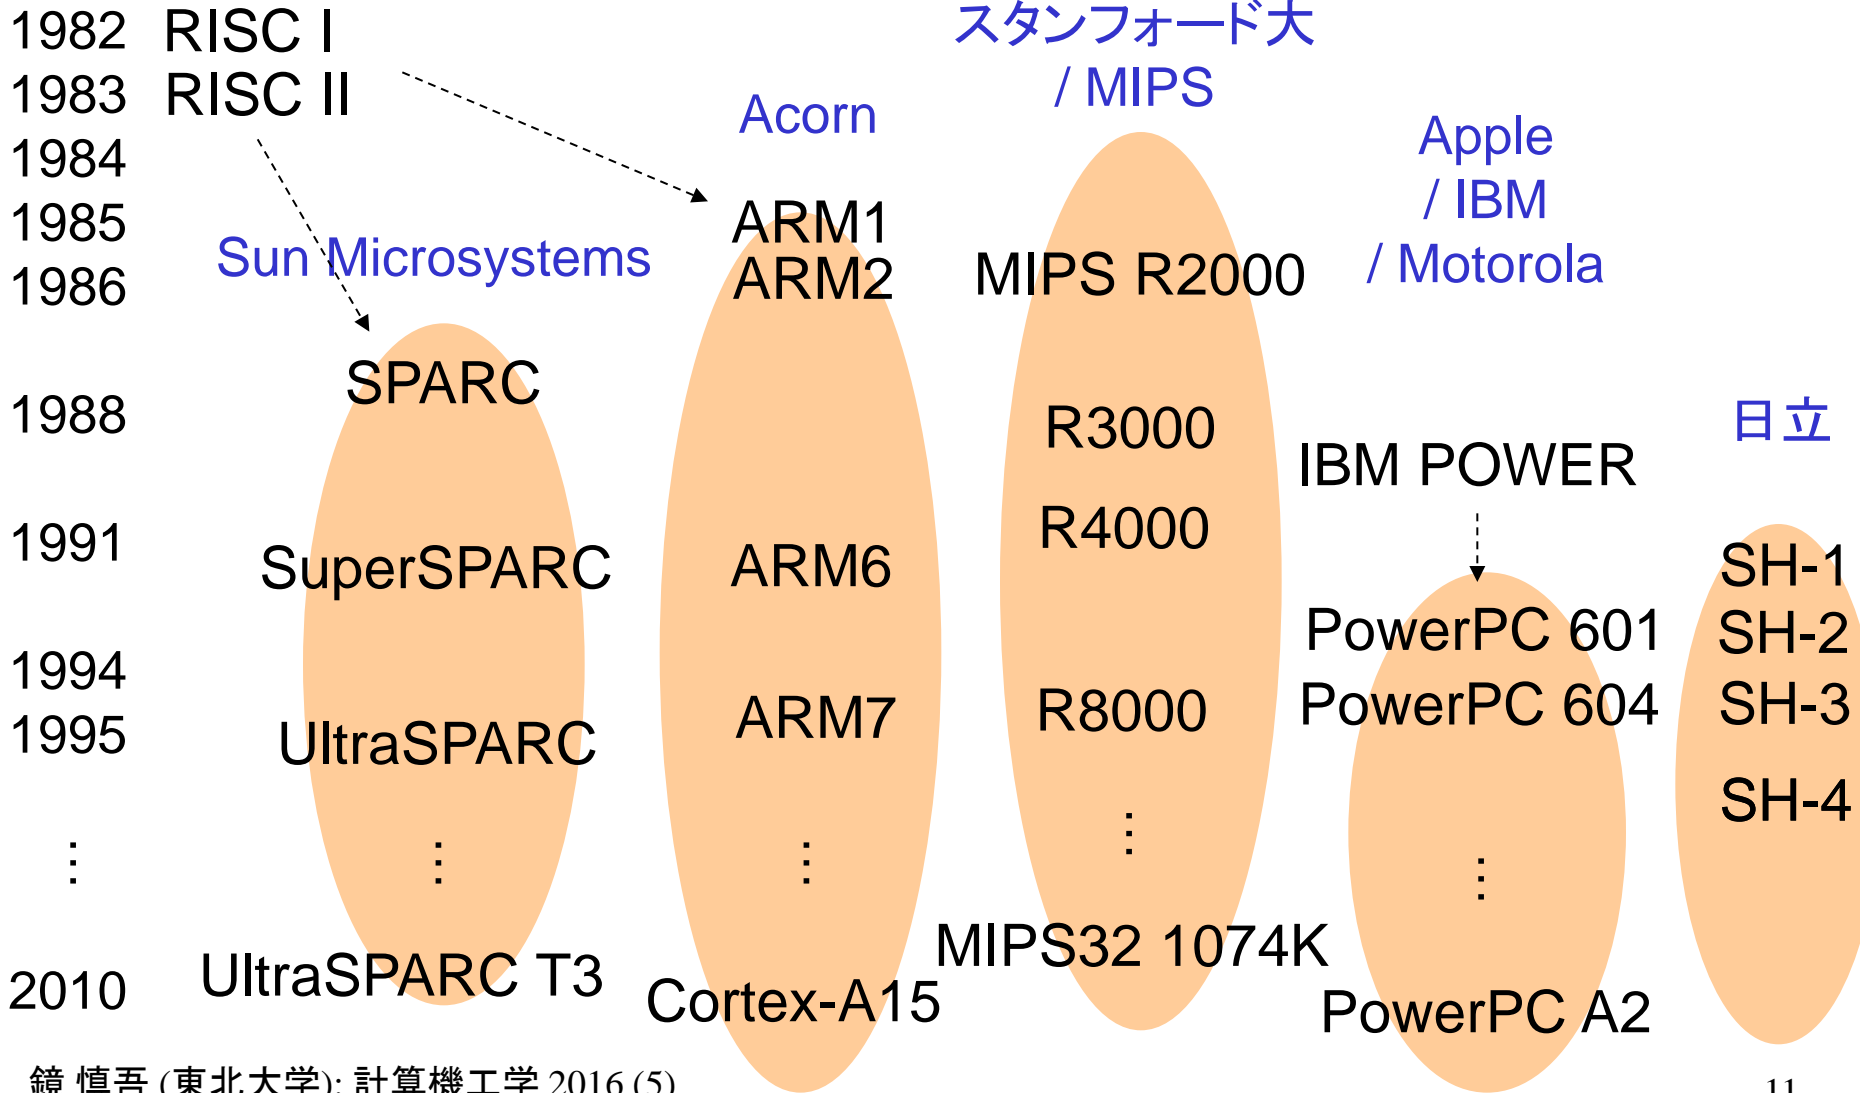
1982 RISC I
1983 RISC II
1984
1985
1986
1988
1991
1994
1995
⋮
2010

Sun Microsystems
SPARC
SuperSPARC
UltraSPARC
⋮
UltraSPARC T3

Acorn
ARM1
ARM2
ARM6
ARM7
⋮
Cortex-A15

スタンフォード大
/ MIPS
MIPS R2000
R3000
R4000
R8000
⋮
MIPS32 1074K

Apple
/ IBM
/ Motorola
IBM POWER
PowerPC 601
PowerPC 604
⋮
PowerPC A2

日立
SH-1
SH-2
SH-3
SH-4

鏡 慎吾 (東北大学): 計算機工学 2016 (5)

11